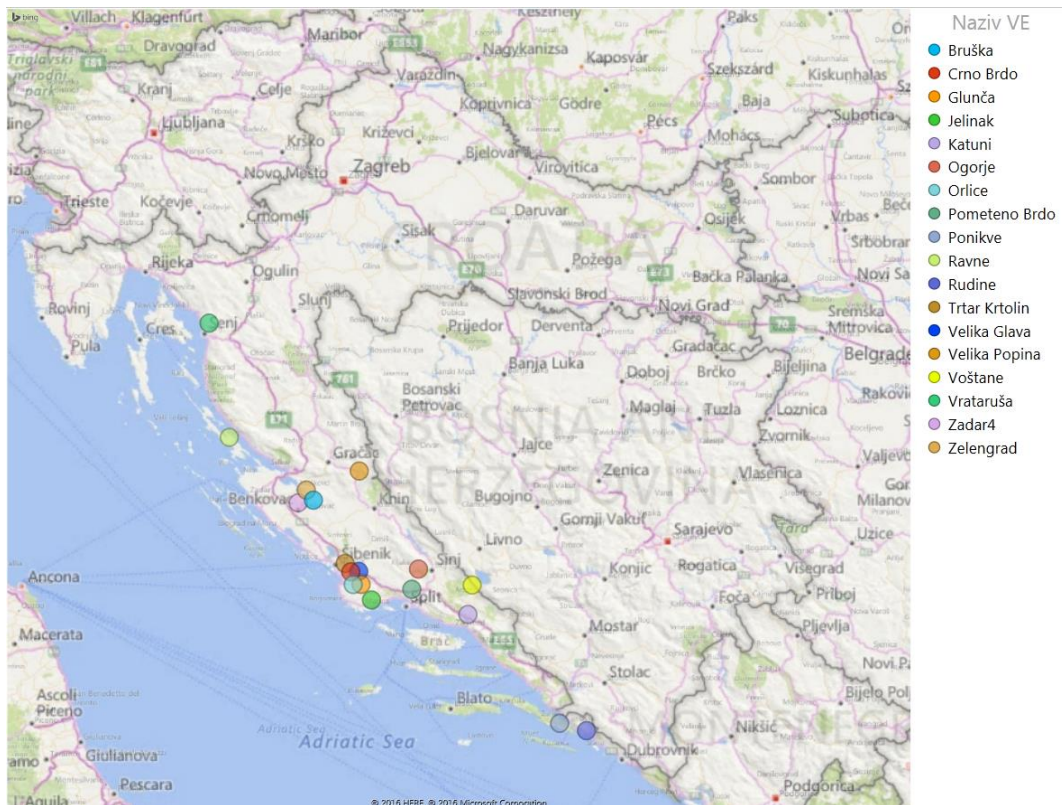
bing

Villach Klagenfurt Maribor Keszthely Paks Dravograd Nagykanizsa Kaposvár Szekszárd Kiskunhalas Triglavski narodni park Kranj Celje Varaždin Koprivnica Gödre Baja Ljubljana Krško Križevci Pécs Mohács Subotica Zagreb Bjelovar Virovitica Novo Mesto Sombor Trieste Kočevje Daruvar Črnomelj Osijek Vrbas Sisak Srbobran CROATIA Rijeka Ogulin Požega Bačka Palanka Novi Sad Rovinj Slunj Slavonski Brod Novi Grad Sremska Mitrovica Cres Senj Prijedor Derventa Gradačac Pula Belgrade Banja Luka Doboj Brčko Bijeljina Bosanski Petrovac Maglaj Tuzla Loznica Rakovica Zvornik Gračac Jajce BOSNIA AND HERZEGOVINA Valjevo Zenica Vlasenica Benkovac Knin Bugojno Gornji Vakuf Sarajevo Milanovac Užice Šibenik Livno Sinj Konjic Rogatica Višegrad Ancona Split Foča Priboj Macerata Brač Mostar Pljevlja Stolac Nova Ascoli Piceno Blato Bijelo Polje Nikšić MONTENEGRO Adriatic Sea Giulianova Dubrovnik Pescara Podgorica L'Aquila

© 2016 HERE © 2016 Microsoft Corporation

Naziv VE
Bruška
Crno Brdo
Glunča
Jelinak
Katuni
Ogorje
Orlice
Pometeno Brdo
Ponikve
Ravne
Rudine
Trtar Krtolin
Velika Glava
Velika Popina
Voštane
Vrataruša
Zadar4
Zelengrad